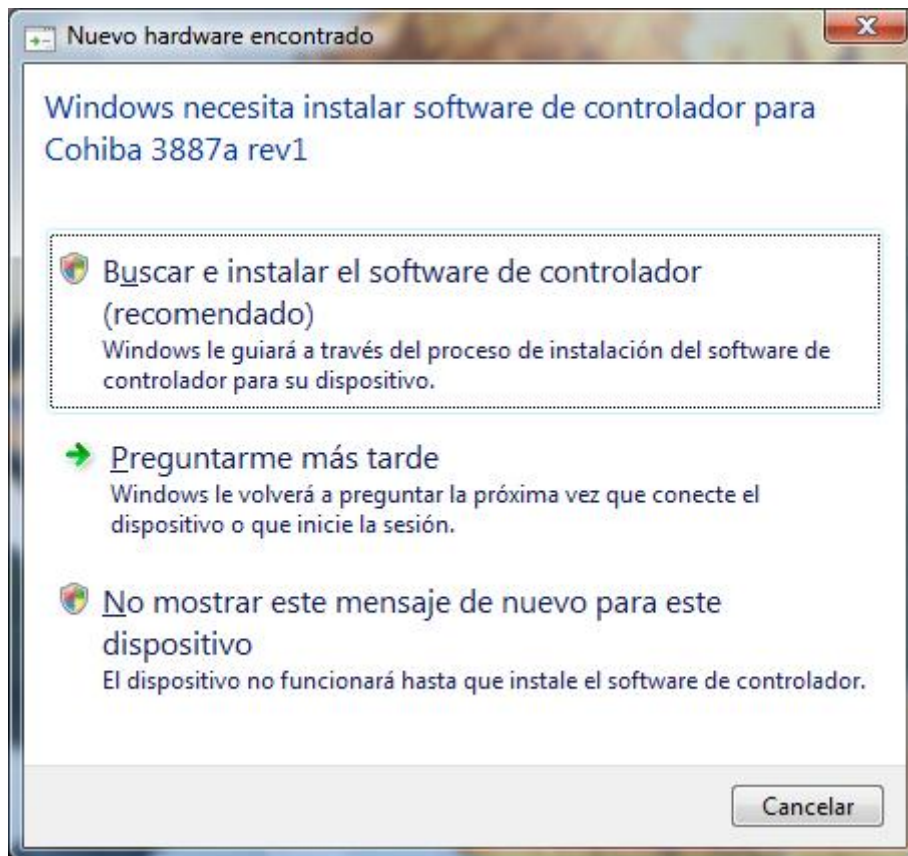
Nuevo hardware encontrado

Windows necesita instalar software de controlador para Cohiba 3887a rev1

Buscar e instalar el software de controlador (recomendado)
Windows le guiará a través del proceso de instalación del software de controlador para su dispositivo.

Preguntarme más tarde
Windows le volverá a preguntar la próxima vez que conecte el dispositivo o que inicie la sesión.

No mostrar este mensaje de nuevo para este dispositivo
El dispositivo no funcionará hasta que instale el software de controlador.

Cancelar